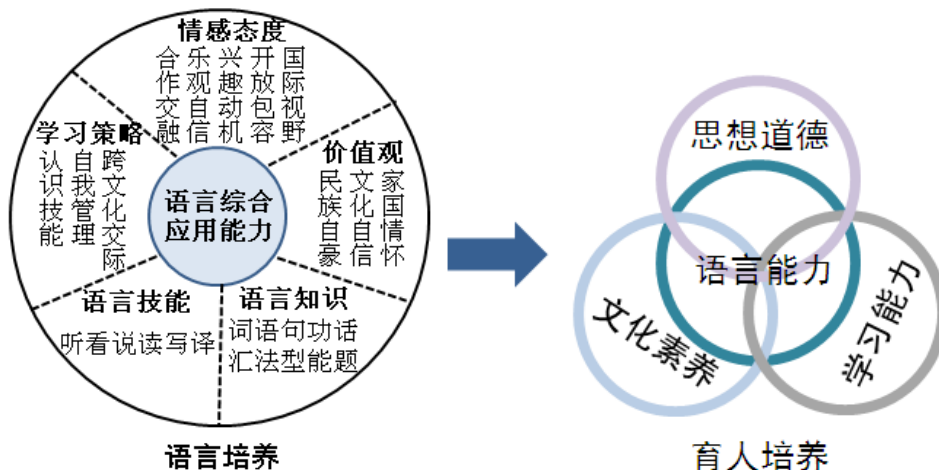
情感态度
合作交融
乐观自信
兴趣动机
开放包容
国际视野

学习策略
认识技能
自我管理
跨文化交际

价值观
民族自豪
文化自信
家国情怀

语言综合应用能力

语言技能
听看说读写译

语言知识
词汇
语法
句型
功能
话题

语言培养

思想道德
语言能力
文化素养
学习能力

育人培养